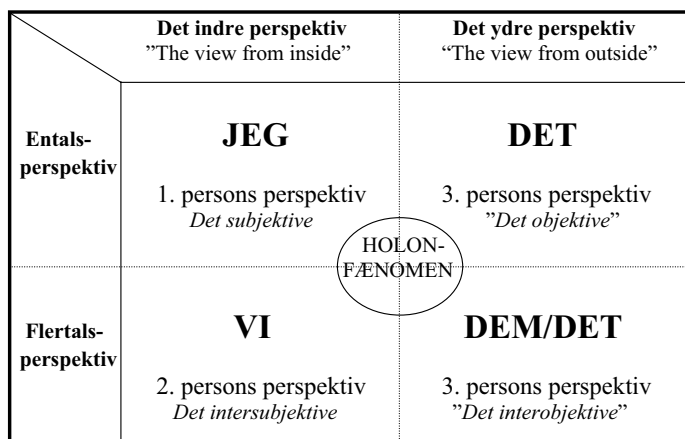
| | Det indre perspektiv "The view from inside" | Det ydre perspektiv "The view from outside" |
|---|---|---|
| Entals-perspektiv | JEG<br>1. persons perspektiv<br>*Det subjektive* | DET<br>3. persons perspektiv<br>"*Det objektive*" |
| Flertals-perspektiv | VI<br>2. persons perspektiv<br>*Det intersubjektive* | DEM/DET<br>3. persons perspektiv<br>"*Det interobjektive*" |

HOLON-FÆNOMEN